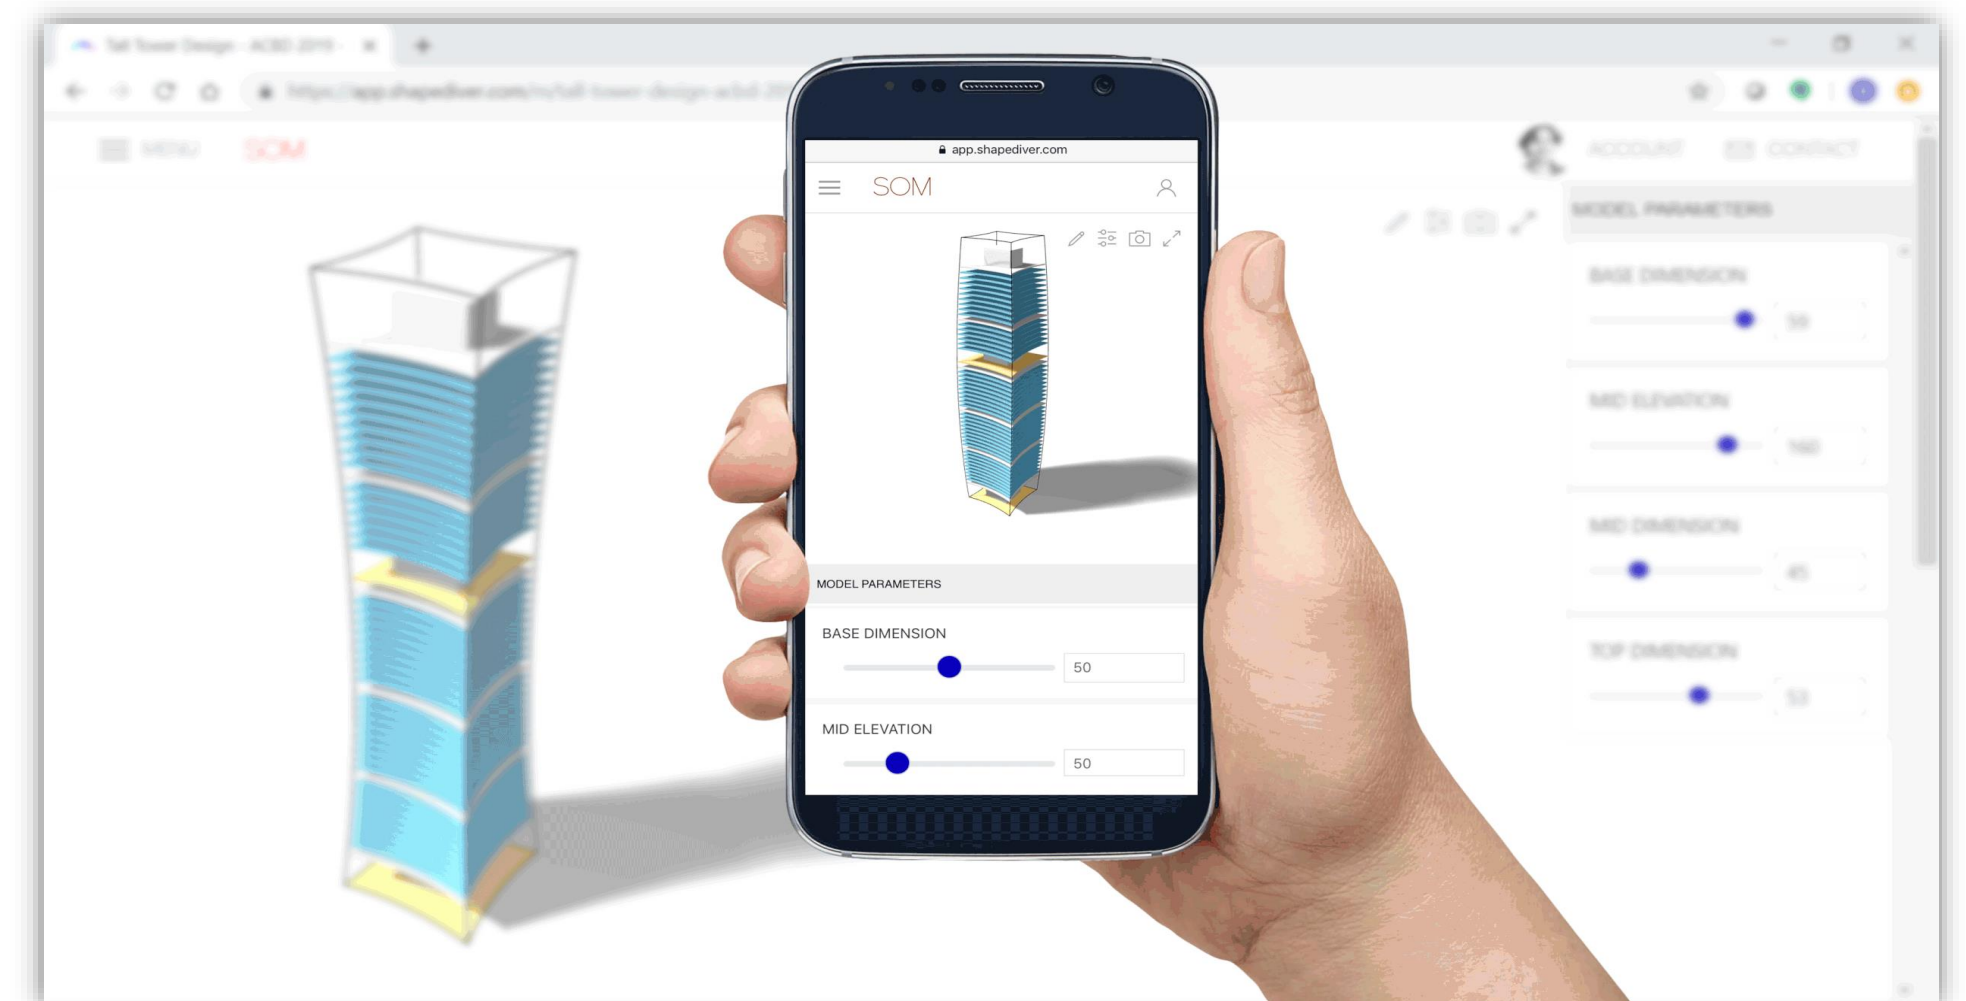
Tall Tower Design - ACBD 2019 - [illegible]

https://app.shapediver.com/m/tall-tower-design-acbd-20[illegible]

MENU SOM

ACCOUNT CONTACT

MODEL PARAMETERS

BASE DIMENSION
50

MID ELEVATION
160

MID DIMENSION
45

TOP DIMENSION
53

app.shapediver.com

SOM

MODEL PARAMETERS

BASE DIMENSION
50

MID ELEVATION
50